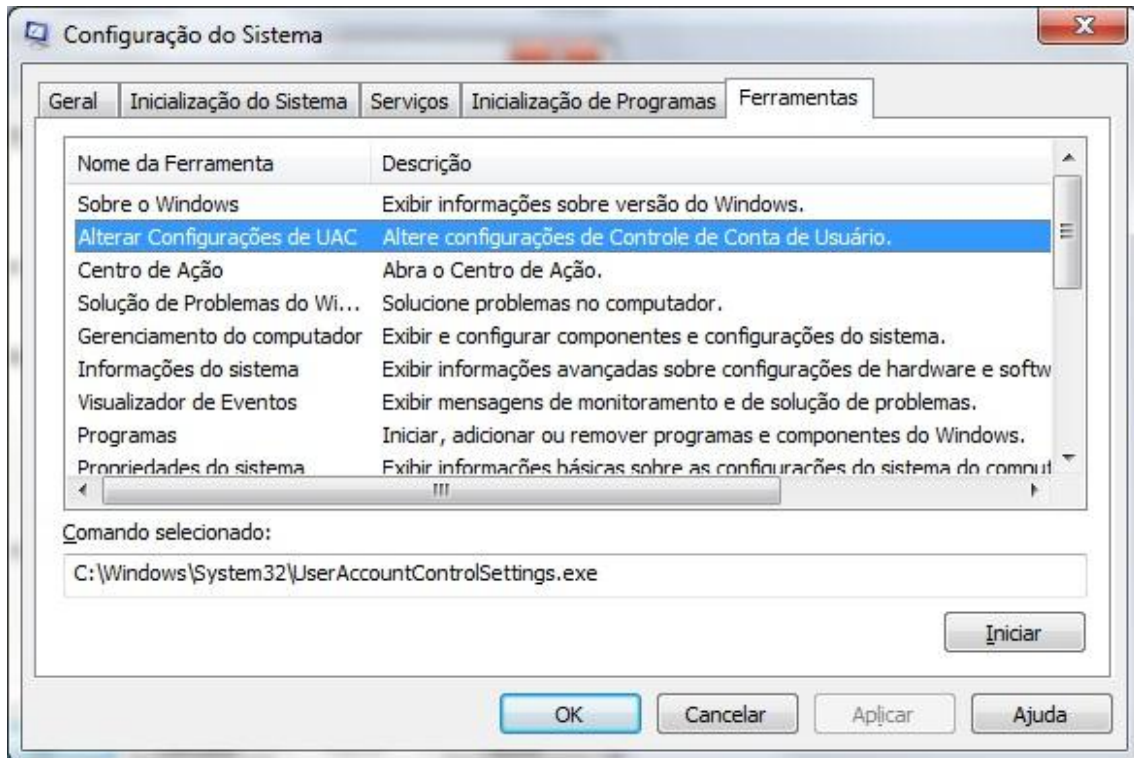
Configuração do Sistema

Geral | Inicialização do Sistema | Serviços | Inicialização de Programas | Ferramentas

| Nome da Ferramenta | Descrição |
|---|---|
| Sobre o Windows | Exibir informações sobre versão do Windows. |
| Alterar Configurações de UAC | Altere configurações de Controle de Conta de Usuário. |
| Centro de Ação | Abra o Centro de Ação. |
| Solução de Problemas do Wi... | Solucione problemas no computador. |
| Gerenciamento do computador | Exibir e configurar componentes e configurações do sistema. |
| Informações do sistema | Exibir informações avançadas sobre configurações de hardware e softw |
| Visualizador de Eventos | Exibir mensagens de monitoramento e de solução de problemas. |
| Programas | Iniciar, adicionar ou remover programas e componentes do Windows. |
| Propriedades do sistema | Exibir informações básicas sobre as configurações do sistema do comput |

Comando selecionado:

C:\Windows\System32\UserAccountControlSettings.exe

Iniciar

OK | Cancelar | Aplicar | Ajuda